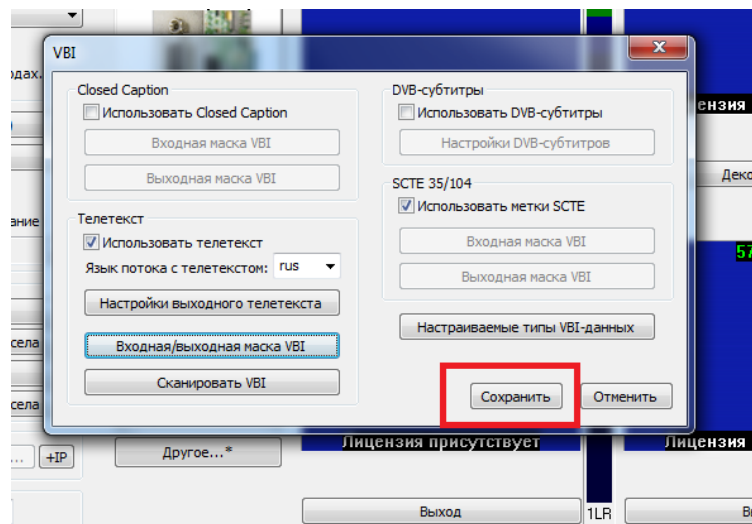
VBI

Closed Caption
Использовать Closed Caption
Входная маска VBI
Выходная маска VBI

Телетекст
Использовать телетекст
Язык потока с телетекстом: rus
Настройки выходного телетекста
Входная/выходная маска VBI
Сканировать VBI

DVB-субтитры
Использовать DVB-субтитры
Настройки DVB-субтитров

SCTE 35/104
Использовать метки SCTE
Входная маска VBI
Выходная маска VBI

Настраиваемые типы VBI-данных

Сохранить
Отменить

одах.
ание
села
села
...
+IP
Другое...*
Лицензия присутствует
Выход
1LR
ензия
Деко
57
Лицензия